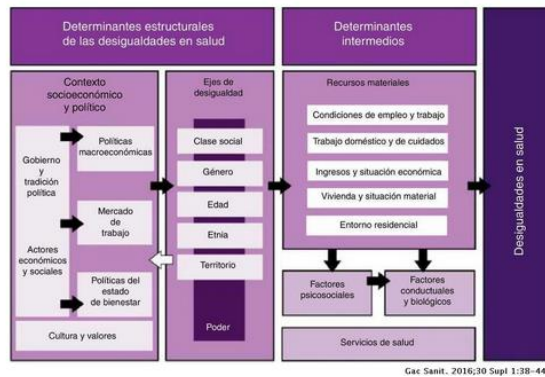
Determinantes estructurales de las desigualdades en salud

Determinantes intermedios

Contexto socioeconómico y político

Gobierno y tradición política

Actores económicos y sociales

Políticas macroeconómicas

Mercado de trabajo

Políticas del estado de bienestar

Cultura y valores

Ejes de desigualdad

Clase social

Género

Edad

Etnia

Territorio

Poder

Recursos materiales

Condiciones de empleo y trabajo

Trabajo doméstico y de cuidados

Ingresos y situación económica

Vivienda y situación material

Entorno residencial

Factores psicosociales

Factores conductuales y biológicos

Servicios de salud

Desigualdades en salud

Gac Sanit. 2016;30 Supl 1:38-44